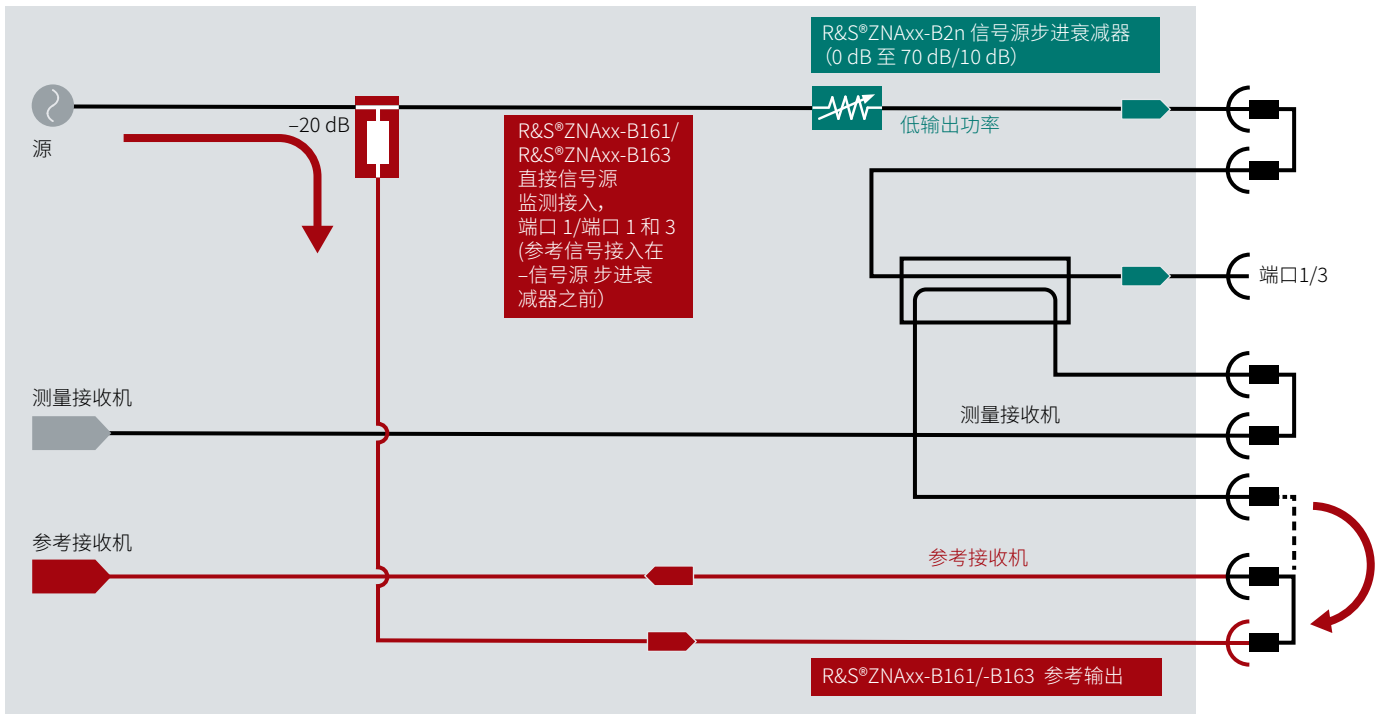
R&S®ZNAxx-B2n 信号源步进衰减器
(0 dB 至 70 dB/10 dB)

源

–20 dB

R&S®ZNAxx-B161/
R&S®ZNAxx-B163
直接信号源
监测接入，
端口 1/端口 1 和 3
(参考信号接入在
–信号源 步进衰
减器之前)

低输出功率

端口1/3

测量接收机

测量接收机

参考接收机

参考接收机

R&S®ZNAxx-B161/-B163 参考输出